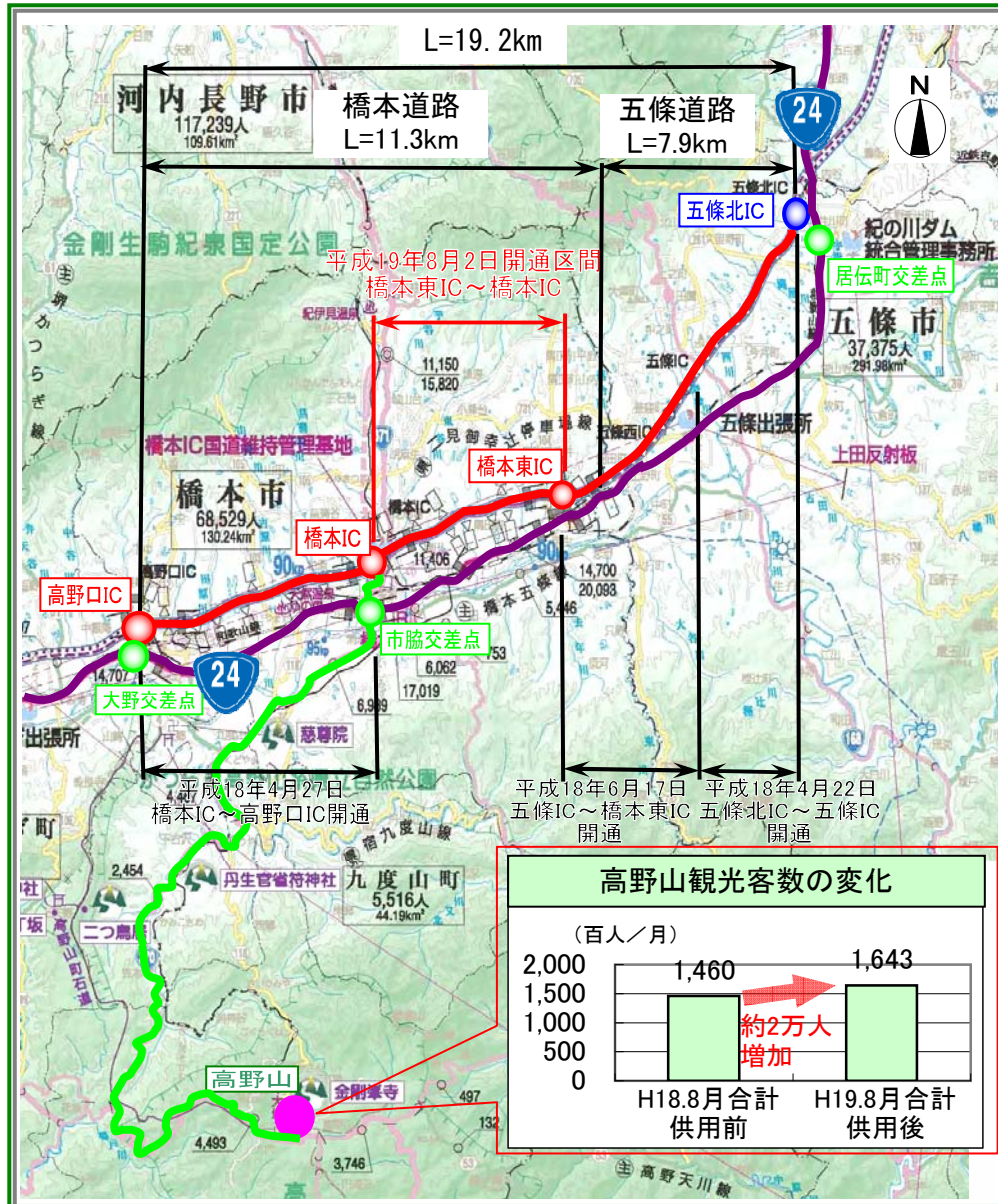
L=19.2km

河内長野市
117,239人
109.61km²

橋本道路
L=11.3km

五條道路
L=7.9km

24

N

五條北IC

五條北IC

紀の川ダム
統合管理事務所

居伝町交差点

金剛生駒紀泉国定公園

平成19年8月2日開通区間
橋本東IC～橋本IC

紀伊見温泉

11,150
15,820

五條IC

五條市
37,375人
291.98km²

五條出張所

上田反射板

橋本IC国道維持管理基地

橋本東IC

橋本市
68,529人
130.24km²

橋本IC

橋本IC

11,106

高野口IC

高野口IC

14,700
20,093

橋本五條線

5,446

14,707

市脇交差点

6,062

753

17,019

大野交差点

24

6,909

慈尊院

出張所

平成18年4月27日
橋本IC～高野口IC開通

平成18年6月17日
五條IC～橋本東IC
開通

平成18年4月22日
五條北IC～五條IC
開通

2,454

丹生官省符神社

宿九度山線

九度山町
5,516人
44.19km²

二つ鳥居

高野山

金剛峯寺

497

4,493

3,746

高野天川線

高野山観光客数の変化

（百人／月）

| | |
|---|---|
| 2,000 | |
| 1,500 | |
| 1,000 | |
| 500 | |
| 0 | |

1,460

1,643

約2万人
増加

H18.8月合計
供用前

H19.8月合計
供用後